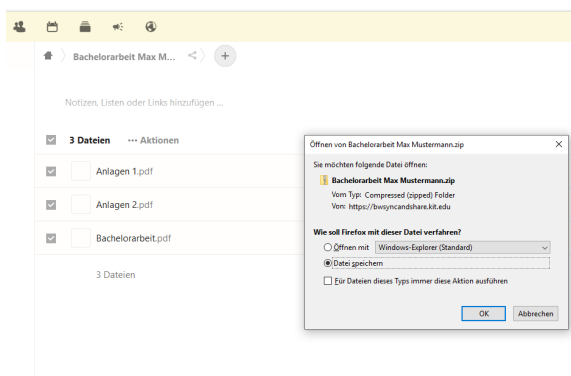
Bachelorarbeit Max M...

Notizen, Listen oder Links hinzufügen ...

3 Dateien ··· Aktionen

Anlagen 1.pdf

Anlagen 2.pdf

Bachelorarbeit.pdf

3 Dateien

Öffnen von Bachelorarbeit Max Mustermann.zip

Sie möchten folgende Datei öffnen:

Bachelorarbeit Max Mustermann.zip

Vom Typ: Compressed (zipped) Folder

Von: https://bwsyncandshare.kit.edu

Wie soll Firefox mit dieser Datei verfahren?

Öffnen mit Windows-Explorer (Standard)

Datei speichern

Für Dateien dieses Typs immer diese Aktion ausführen

OK Abbrechen